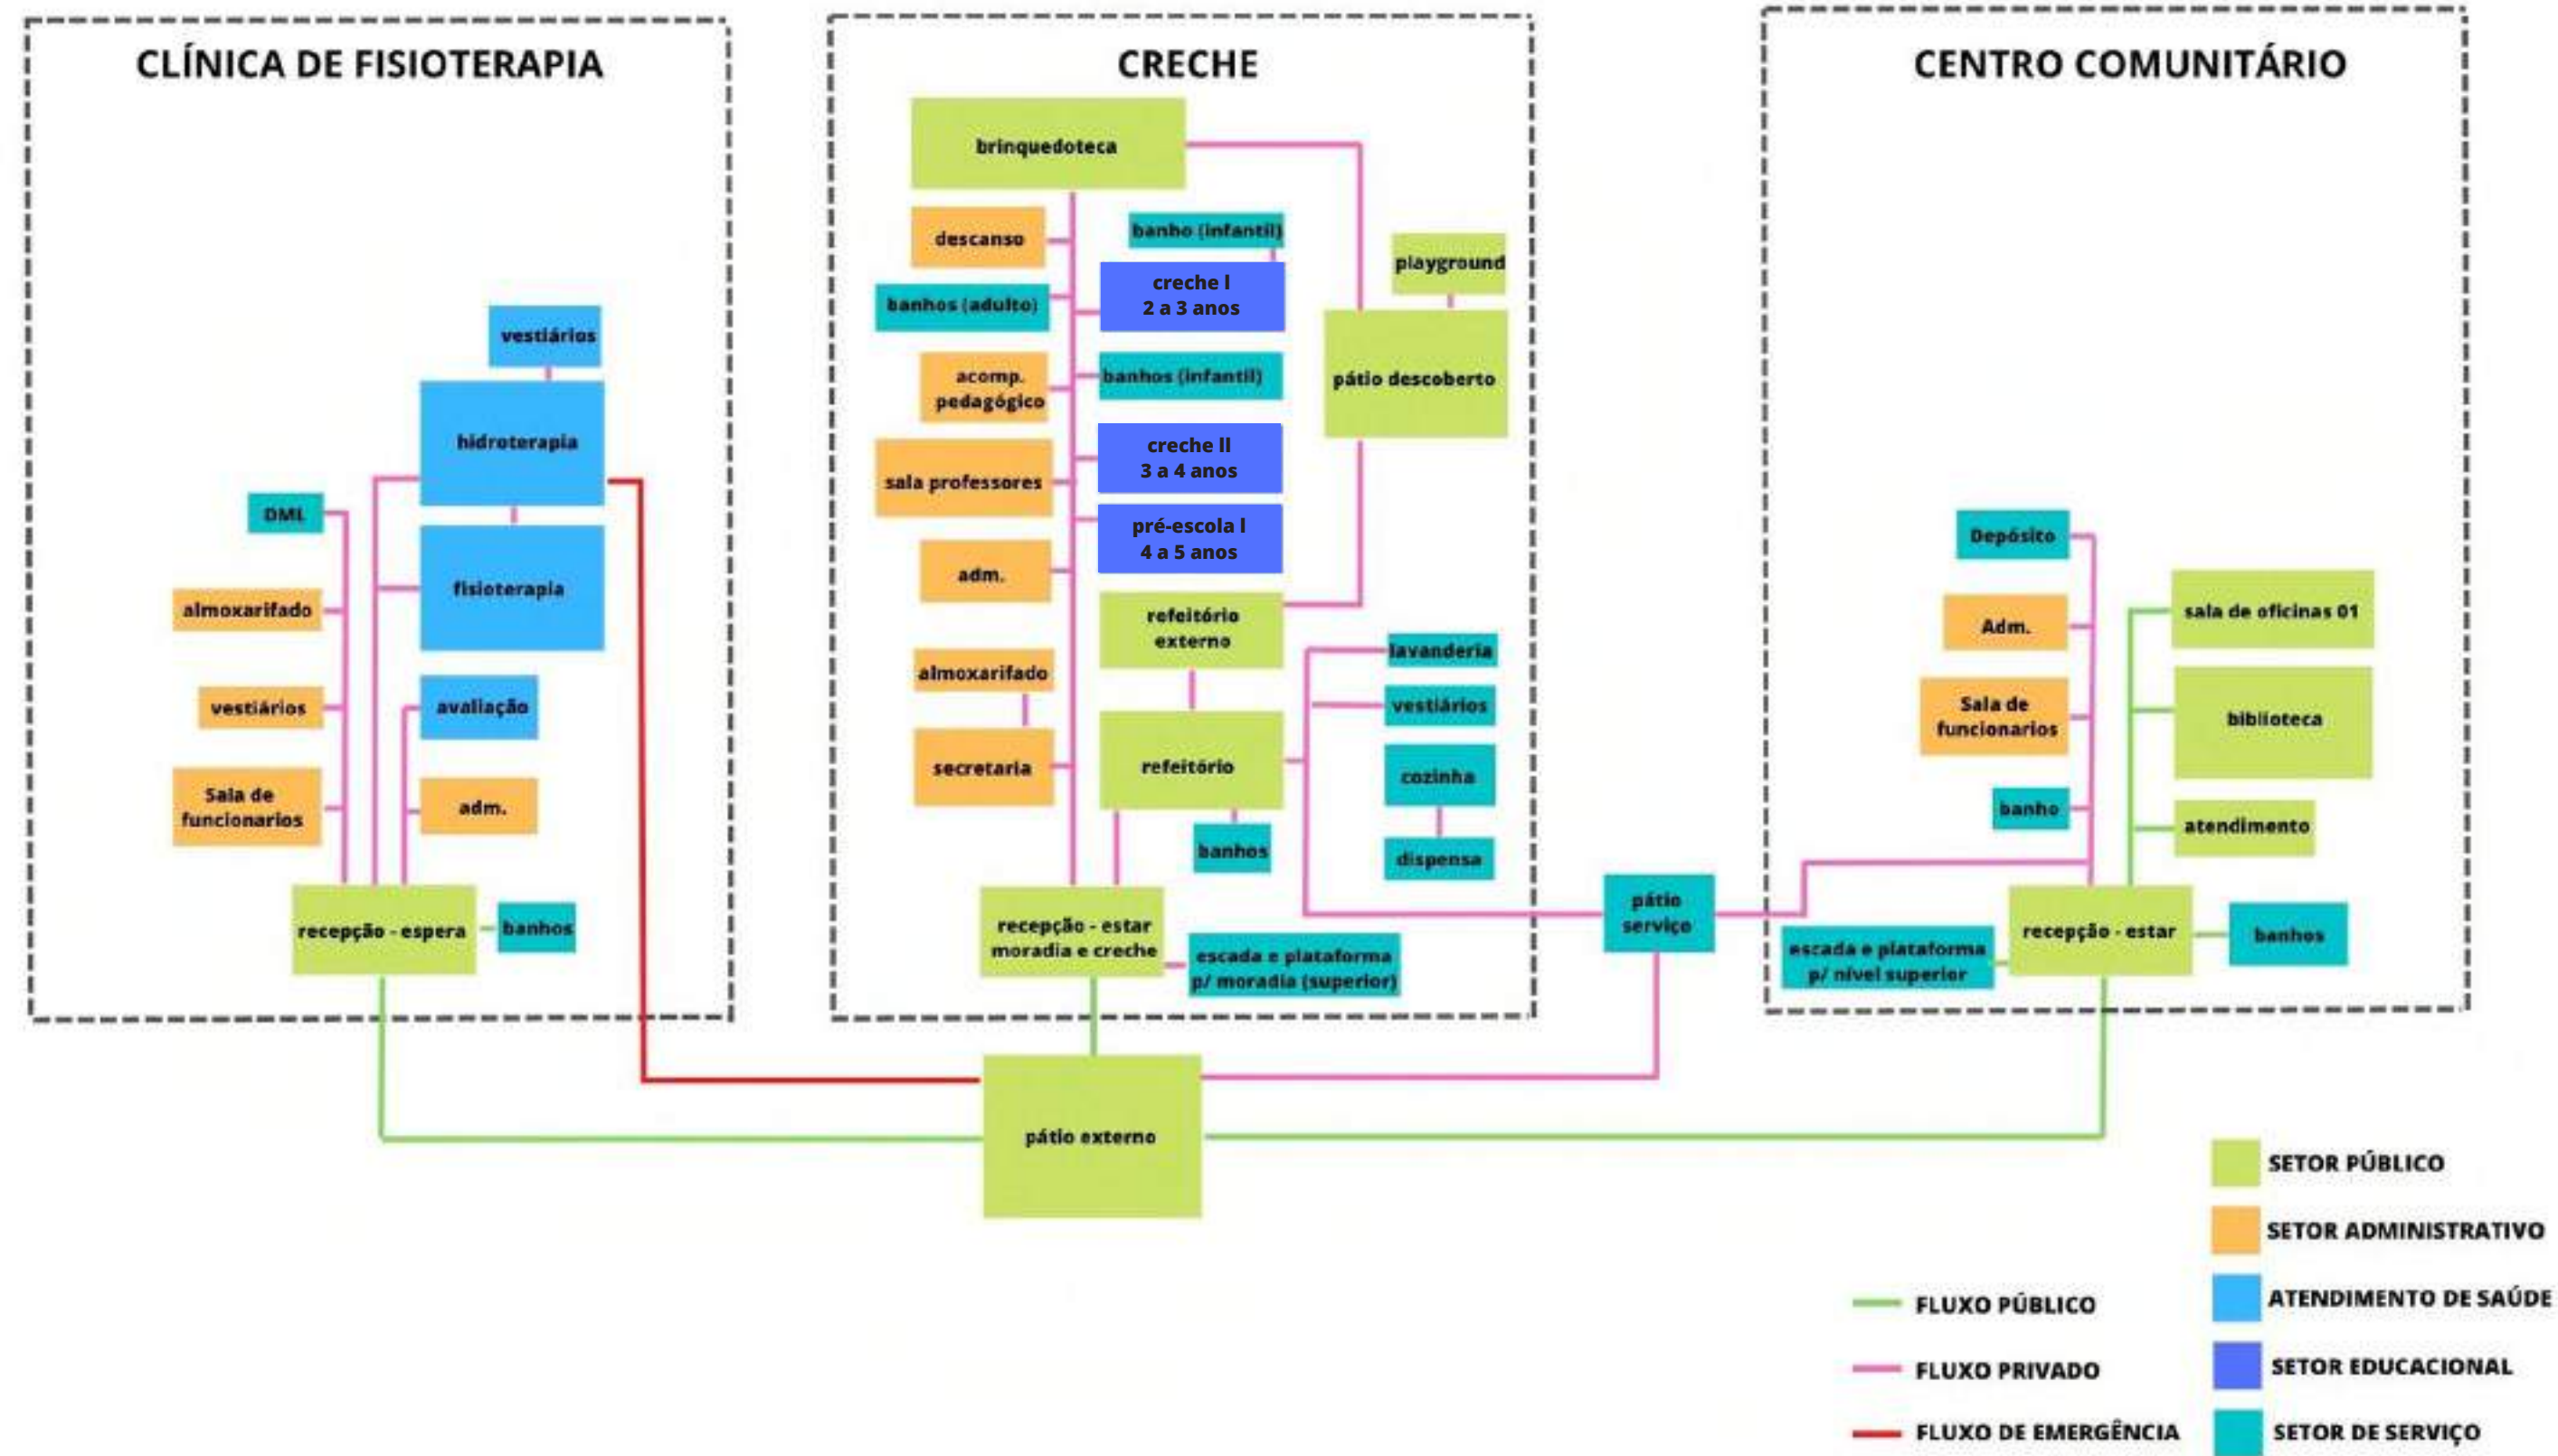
CLÍNICA DE FISIOTERAPIA

vestiários

hidroterapia

DML

fisioterapia

almoxarifado

avaliação

vestiários

Sala de funcionarios

adm.

recepção - espera

banhos

CRECHE

brinquedoteca

descanso

banho (infantil)

playground

creche I
2 a 3 anos

banhos (adulto)

acomp. pedagógico

banhos (infantil)

pátio descoberto

creche II
3 a 4 anos

sala professores

pré-escola I
4 a 5 anos

adm.

refeitório externo

lavanderia

almoxarifado

vestiários

secretaria

refeitório

cozinha

banhos

dispensa

recepção - estar moradia e creche

escada e plataforma p/ moradia (superior)

pátio serviço

CENTRO COMUNITÁRIO

Depósito

Adm.

sala de oficinas 01

Sala de funcionarios

biblioteca

banho

atendimento

escada e plataforma p/ nível superior

recepção - estar

banhos

pátio externo

SETOR PÚBLICO
SETOR ADMINISTRATIVO
ATENDIMENTO DE SAÚDE
SETOR EDUCACIONAL
SETOR DE SERVIÇO

FLUXO PÚBLICO
FLUXO PRIVADO
FLUXO DE EMERGÊNCIA